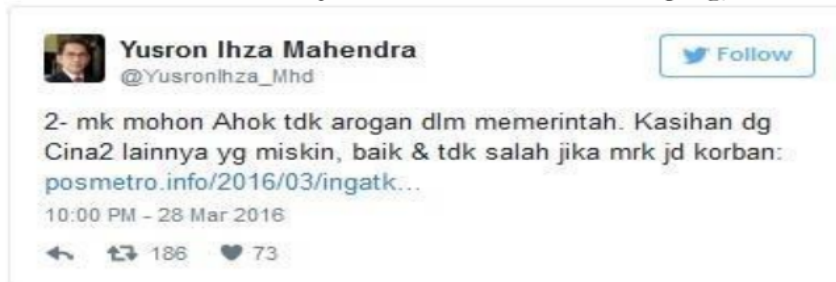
Yusron Ihza Mahendra
@YusronIhza_Mhd

Follow

2- mk mohon Ahok tdk arogan dlm memerintah. Kasihan dg Cina2 lainnya yg miskin, baik & tdk salah jika mrk jd korban: posmetro.info/2016/03/ingatk...

10:00 PM - 28 Mar 2016

186 73